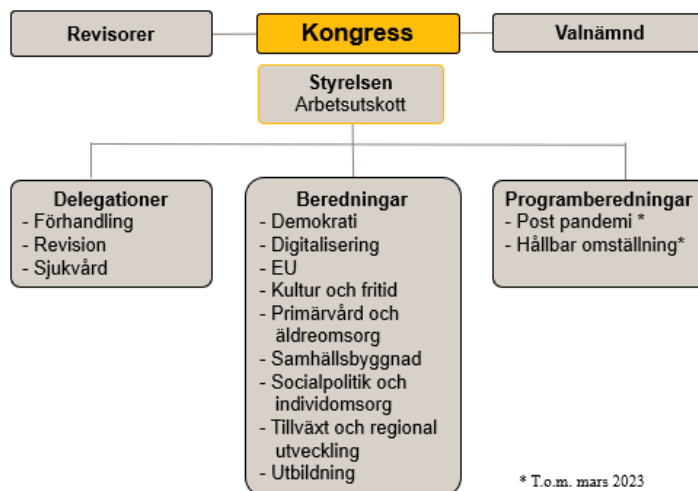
Revisorer

Kongress

Valnämnd

Styrelsen
Arbetsutskott

Delegationer
- Förhandling
- Revision
- Sjukvård

Beredningar
- Demokrati
- Digitalisering
- EU
- Kultur och fritid
- Primärvård och äldreomsorg
- Samhällsbyggnad
- Socialpolitik och individomsorg
- Tillväxt och regional utveckling
- Utbildning

Programberedningar
- Post pandemi *
- Hållbar omställning*

* T.o.m. mars 2023